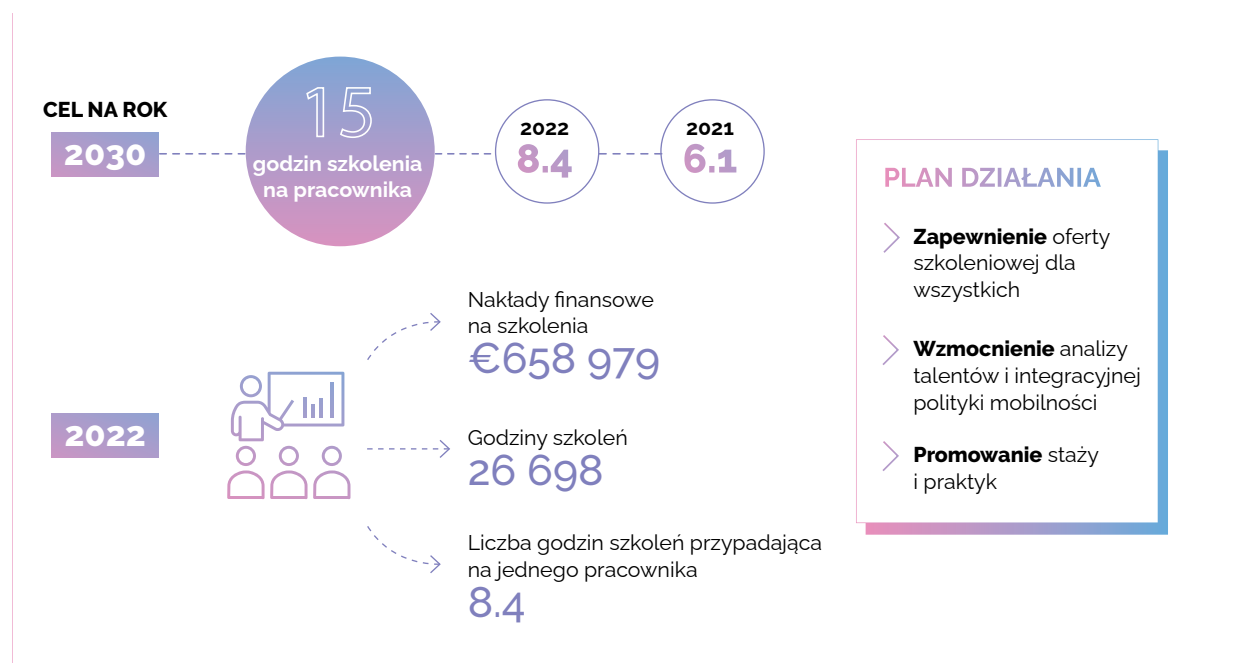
CEL NA ROK
2030

15
godzin szkolenia na pracownika

2022
8.4

2021
6.1

PLAN DZIAŁANIA

Zapewnienie oferty szkoleniowej dla wszystkich

Wzmocnienie analizy talentów i integracyjnej polityki mobilności

Promowanie staży i praktyk

2022

Nakłady finansowe na szkolenia
€658 979

Godziny szkoleń
26 698

Liczba godzin szkoleń przypadająca na jednego pracownika
8.4